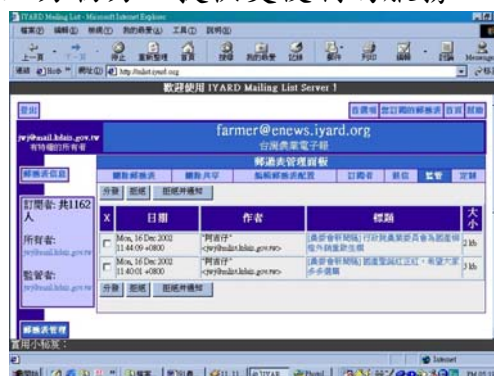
IYARD Mailing List - Microsoft Internet Explorer

檔案(F) 編輯(E) 檢視(V) 我的最愛(A) 工具(T) 說明(H)

上一頁 停止 重新整理 首頁 搜尋 我的最愛 記錄 郵件 列印 編輯 討論 Messenger

網址 http://mlist.iyard.org

歡迎使用 IYARD Mailing List Server 1

登出

首選項 登記過的郵遞表 首頁 說明

jwj@mail.hlais.gov.tw
有特權的所有者

farmer@enews.iyard.org
台灣農業電子報

郵遞表信息

郵遞表管理面板

編輯郵遞表 | 編輯共享 | 編輯郵遞表配置 | 訂閱者 | 退信 | 監督 | 定制

分發 拒絕 拒絕並通知

訂閱者: 共1162人

所有者:
jwj@mail.hlais.gov.tw

監督者:
jwj@mail.hlais.gov.tw

| X | 日期 | 作者 | 標題 | 大小 |
|---|---|---|---|---|
| | Mon, 16 Dec 2002 11:44:09 +0800 | "阿吉仔" <jwj@mail.hlais.gov.tw> | [農業會新聞稿] 行政院農業委員會為推動精緻休閒農業生態 | 2 kb |
| | Mon, 16 Dec 2002 11:40:01 +0800 | "阿吉仔" <jwj@mail.hlais.gov.tw> | [農業會新聞稿] 農產運銷 上市！希望大家多多選購 | 3 kb |

分發 拒絕 拒絕並通知

郵遞表管理

實用小秘笈：

Internet